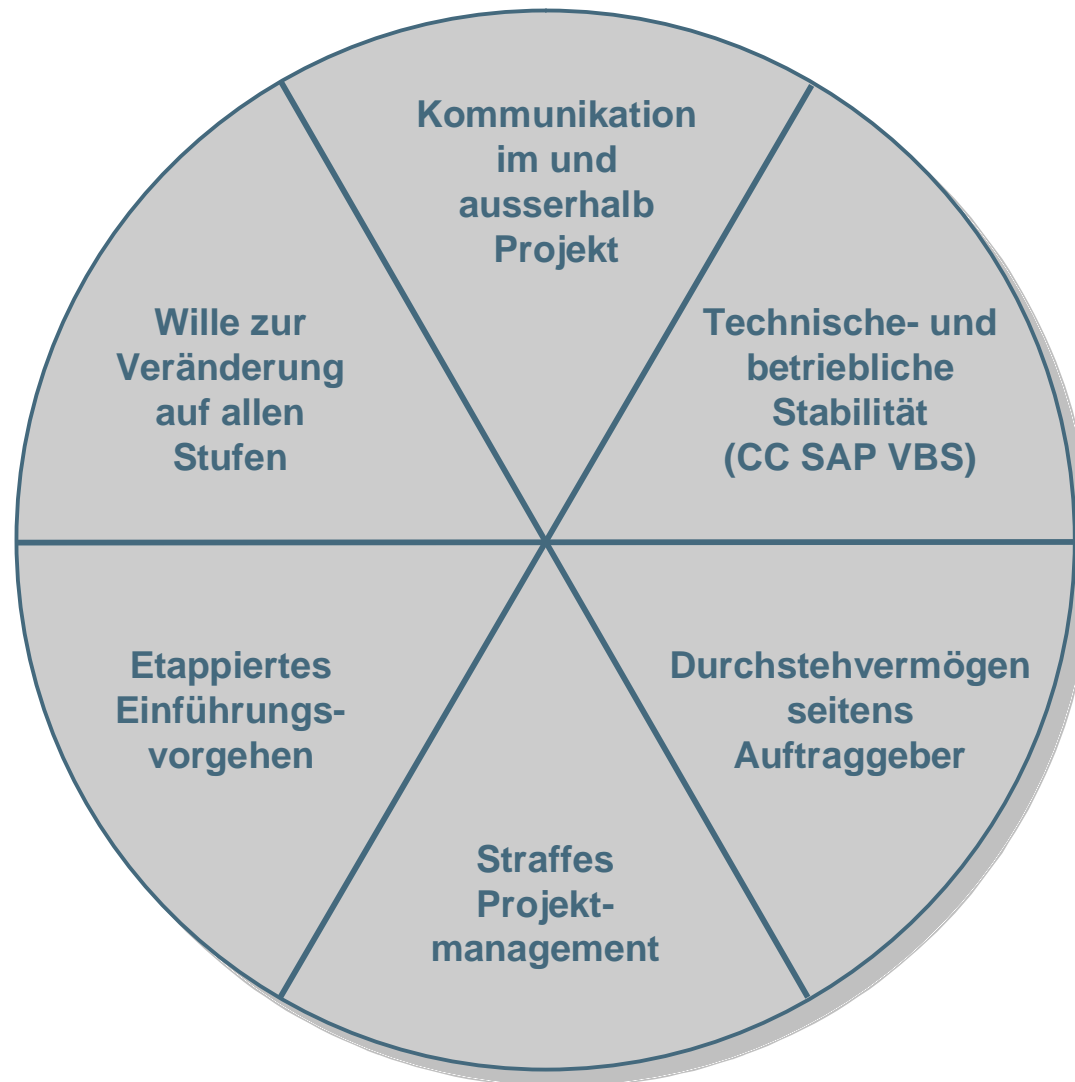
Kommunikation im und ausserhalb Projekt

Technische- und betriebliche Stabilität (CC SAP VBS)

Durchstehvermögen seitens Auftraggeber

Straffes Projektmanagement

Etappiertes Einführungsvorgehen

Wille zur Veränderung auf allen Stufen